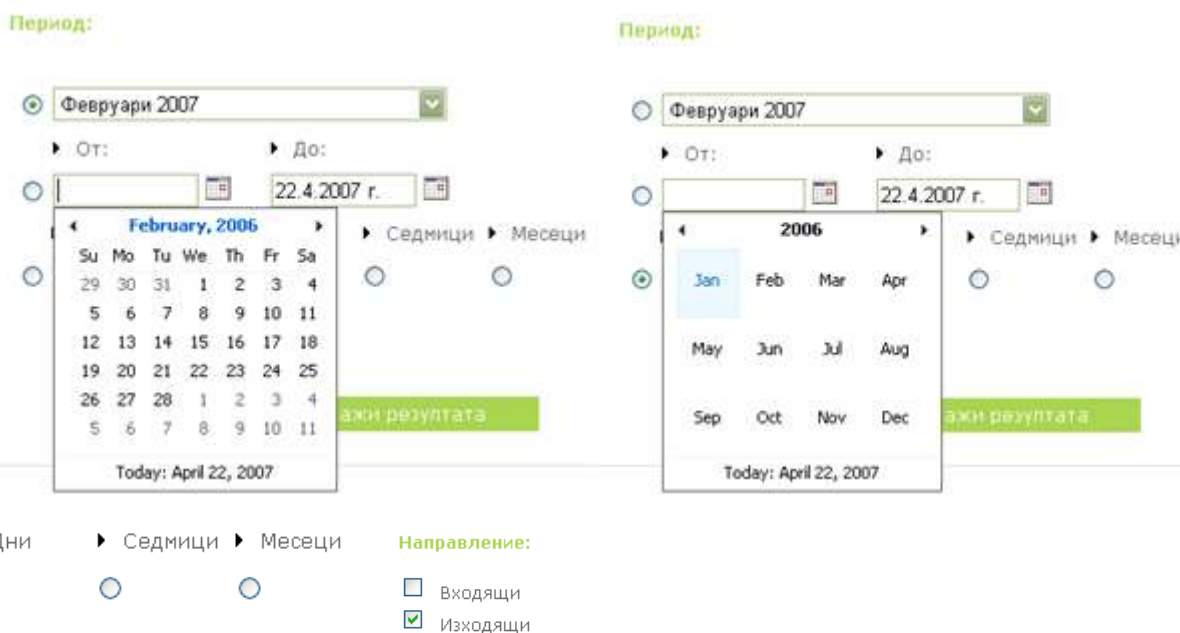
Период:

Февруари 2007

От:

До:

22.4.2007 г.

February, 2006

| Su | Mo | Tu | We | Th | Fr | Sa |
|---|---|---|---|---|---|---|
| 29 | 30 | 31 | 1 | 2 | 3 | 4 |
| 5 | 6 | 7 | 8 | 9 | 10 | 11 |
| 12 | 13 | 14 | 15 | 16 | 17 | 18 |
| 19 | 20 | 21 | 22 | 23 | 24 | 25 |
| 26 | 27 | 28 | 1 | 2 | 3 | 4 |
| 5 | 6 | 7 | 8 | 9 | 10 | 11 |

Today: April 22, 2007

Седмици Месеци

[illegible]жи резултата

Период:

Февруари 2007

От:

До:

22.4.2007 г.

2006

| Jan | Feb | Mar | Apr |
|---|---|---|---|
| May | Jun | Jul | Aug |
| Sep | Oct | Nov | Dec |

Today: April 22, 2007

Седмици Месеци

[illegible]жи резултата

Дни Седмици Месеци

Направление:

Входящи

Изходящи